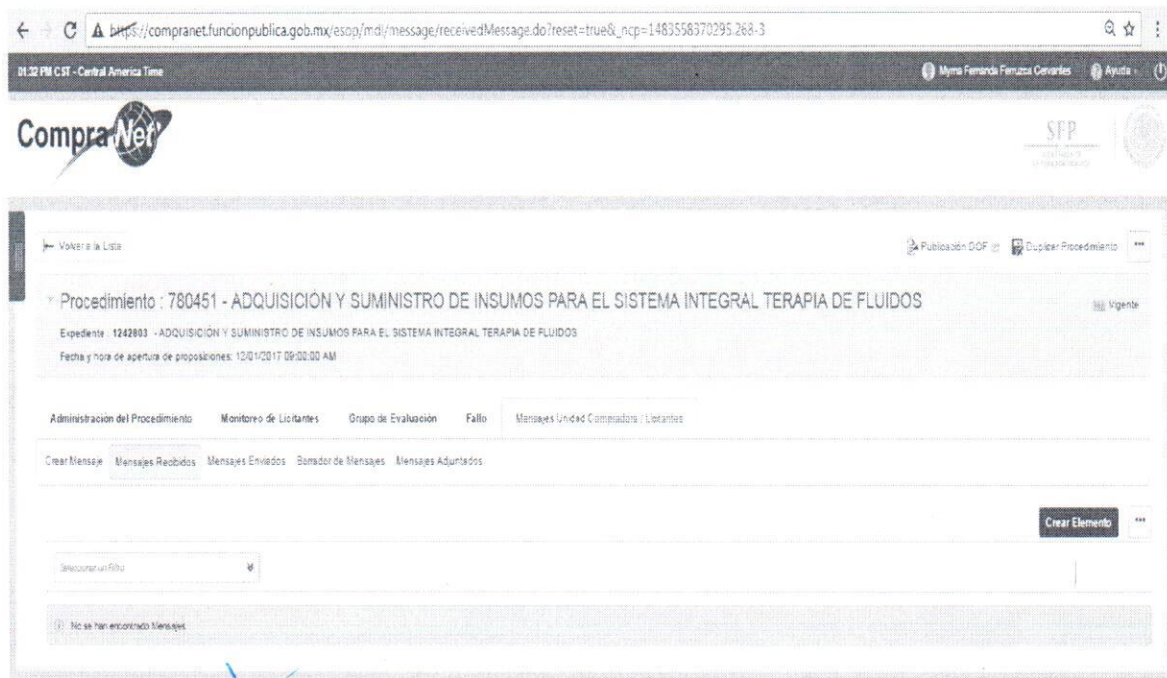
https://compranet.funcionpublica.gob.mx/esop/mdl/message/receivedMessage.do?reset=true&_ncp=1483558370295.268-3

01:32 PM CST - Central America Time

Myrna Fernanda Fernizza Cervantes

Ayuda

CompraNet

SFP

Volver a la Lista

Publicación DOF

Duplicar Procedimiento

Procedimiento : 780451 - ADQUISICIÓN Y SUMINISTRO DE INSUMOS PARA EL SISTEMA INTEGRAL TERAPIA DE FLUIDOS

Vigente

Expediente : 1242803 - ADQUISICION Y SUMINISTRO DE INSUMOS PARA EL SISTEMA INTEGRAL TERAPIA DE FLUIDOS

Fecha y hora de apertura de proposiciones: 12/01/2017 09:00:00 AM

Administración del Procedimiento | Monitoreo de Licitantes | Grupo de Evaluación | Fallo | Mensajes Unidad Compradora / Licitantes

Crear Mensaje | Mensajes Recibidos | Mensajes Enviados | Borrador de Mensajes | Mensajes Adjuntados

Crear Elemento

Seleccionar un Filtro

No se han encontrado Mensajes